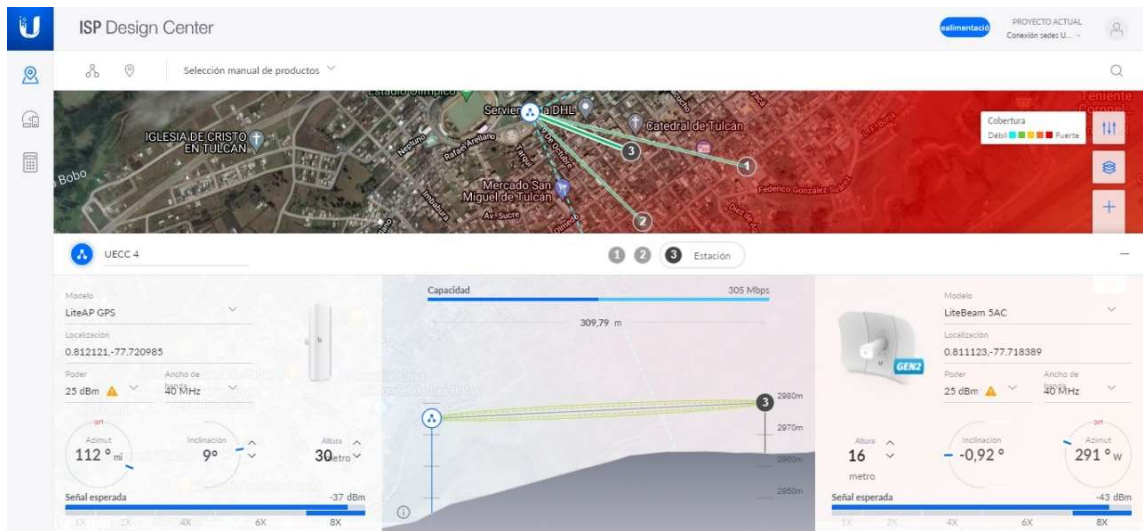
ISP Design Center

ealimentació

PROYECTO ACTUAL
Conexión sedes U...

Selección manual de productos

Estadio Olímpico

Servie a DHL

IGLESIA DE CRISTO EN TULCÁN

Catedral de Tulcán

Bobo

Mercado San Miguel de Tulcán

Av. Sucre

Federico González Suárez

Teniente Coronel

Cobertura
Débil Fuerte

1
2
3

UECC 4

1 2 3 Estación

Modelo
LiteAP GPS

Localización
0.812121,-77.720985

Poder
25 dBm

Ancho de banda
40 MHz

Azimut
112 ° mi

Inclinación
9°

Altura
30 metro

Señal esperada
-37 dBm

1X 2X 4X 6X 8X

Capacidad
305 Mbps

309,79 m

2980m
2970m
2960m
2950m

Modelo
LiteBeam 5AC

GEN2

Localización
0.811123,-77.718389

Poder
25 dBm

Ancho de banda
40 MHz

Altura
16
metro

Inclinación
-0,92 °

Azimut
291 ° w

Señal esperada
-43 dBm

1X 2X 4X 6X 8X